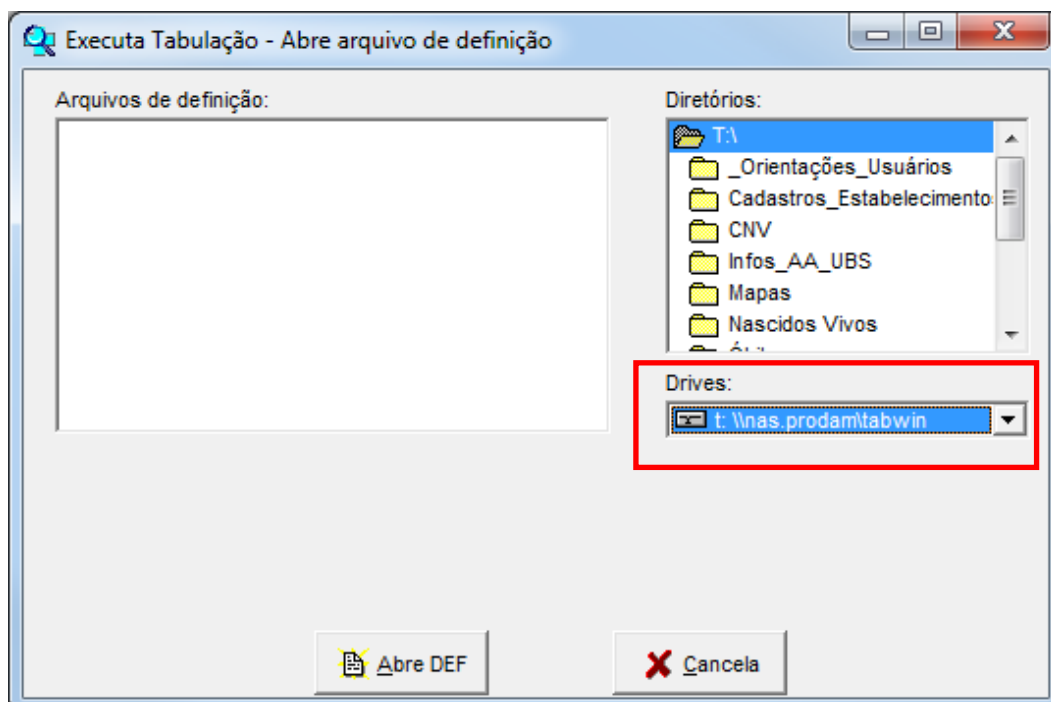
Executa Tabulação - Abre arquivo de definição

Arquivos de definição:

Diretórios:

T:\
_Orientações_Usuários
Cadastros_Estabelecimento
CNV
Infos_AA_UBS
Mapas
Nascidos Vivos
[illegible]

Drives:

t: \\nas.prodam\tabwin

Abre DEF

Cancela